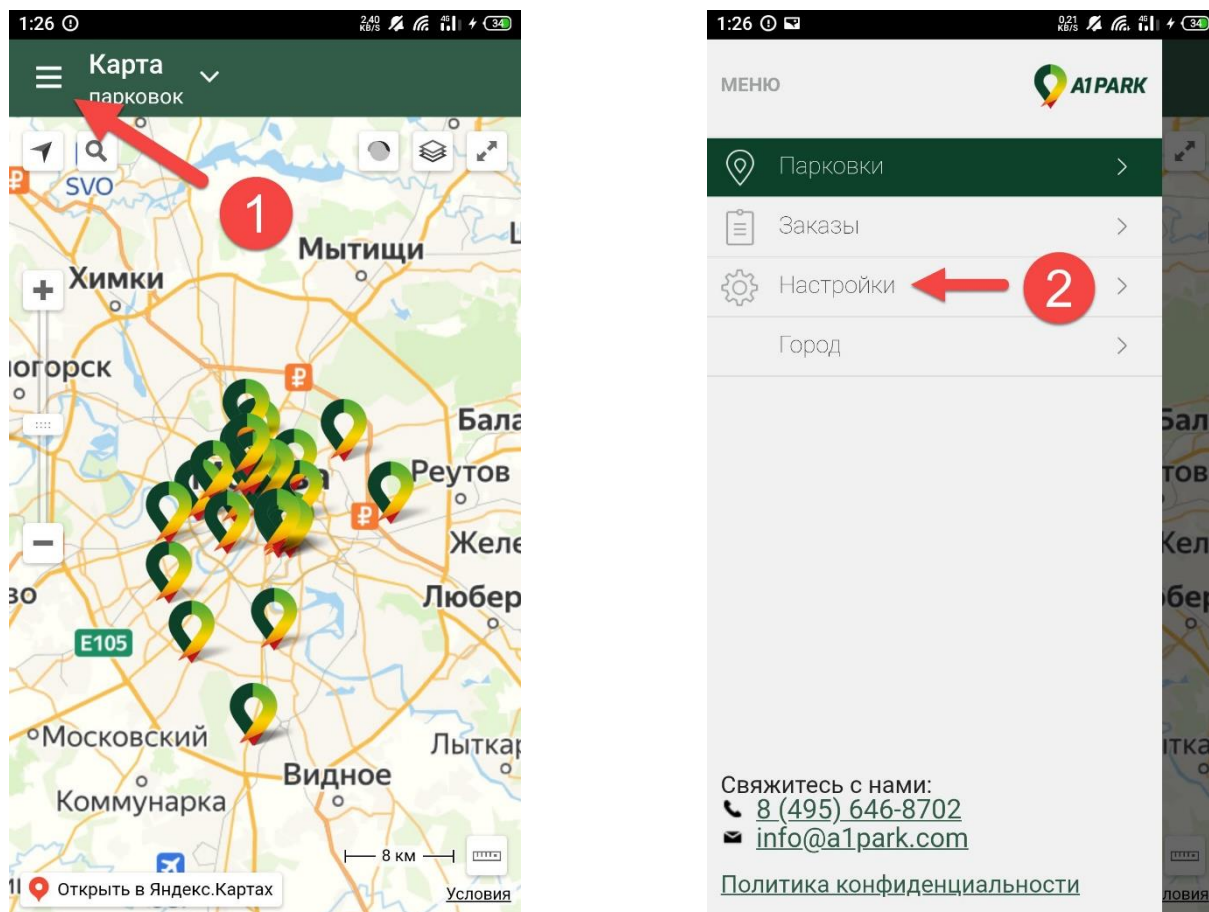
1:26
2,40 KB/S 4G 34

Карта парковок

SVO
1
Мытищи
Химки
ıогорск
Бала
Реутов
Желе
Люберц
E105
Московский
Лыткар
Видное
Коммунарка
8 км
Открыть в Яндекс.Картах
Условия

1:26
0,21 KB/S 4G 34

МЕНЮ
A1PARK

Парковки
Заказы
Настройки
2
Город

Свяжитесь с нами:
8 (495) 646-8702
info@a1park.com

Политика конфиденциальности